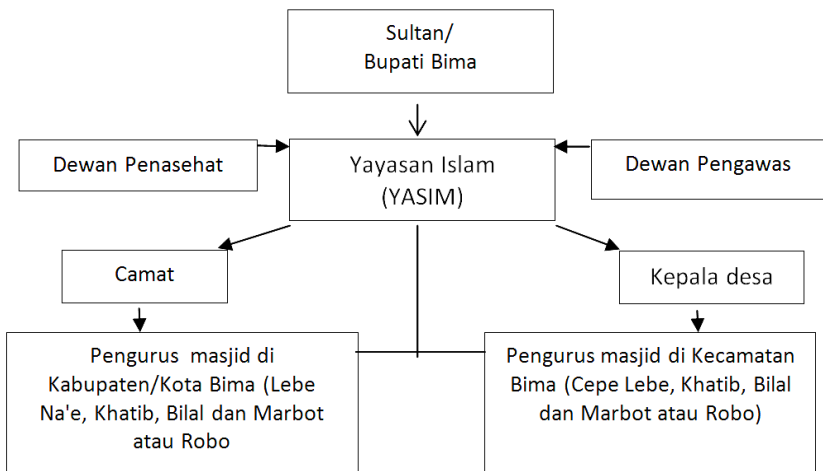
Sultan/
Bupati Bima

Dewan Penasehat

Yayasan Islam
(YASIM)

Dewan Pengawas

Camat

Kepala desa

Pengurus masjid di Kabupaten/Kota Bima (Lebe Na'e, Khatib, Bilal dan Marbot atau Robo

Pengurus masjid di Kecamatan Bima (Cepe Lebe, Khatib, Bilal dan Marbot atau Robo)